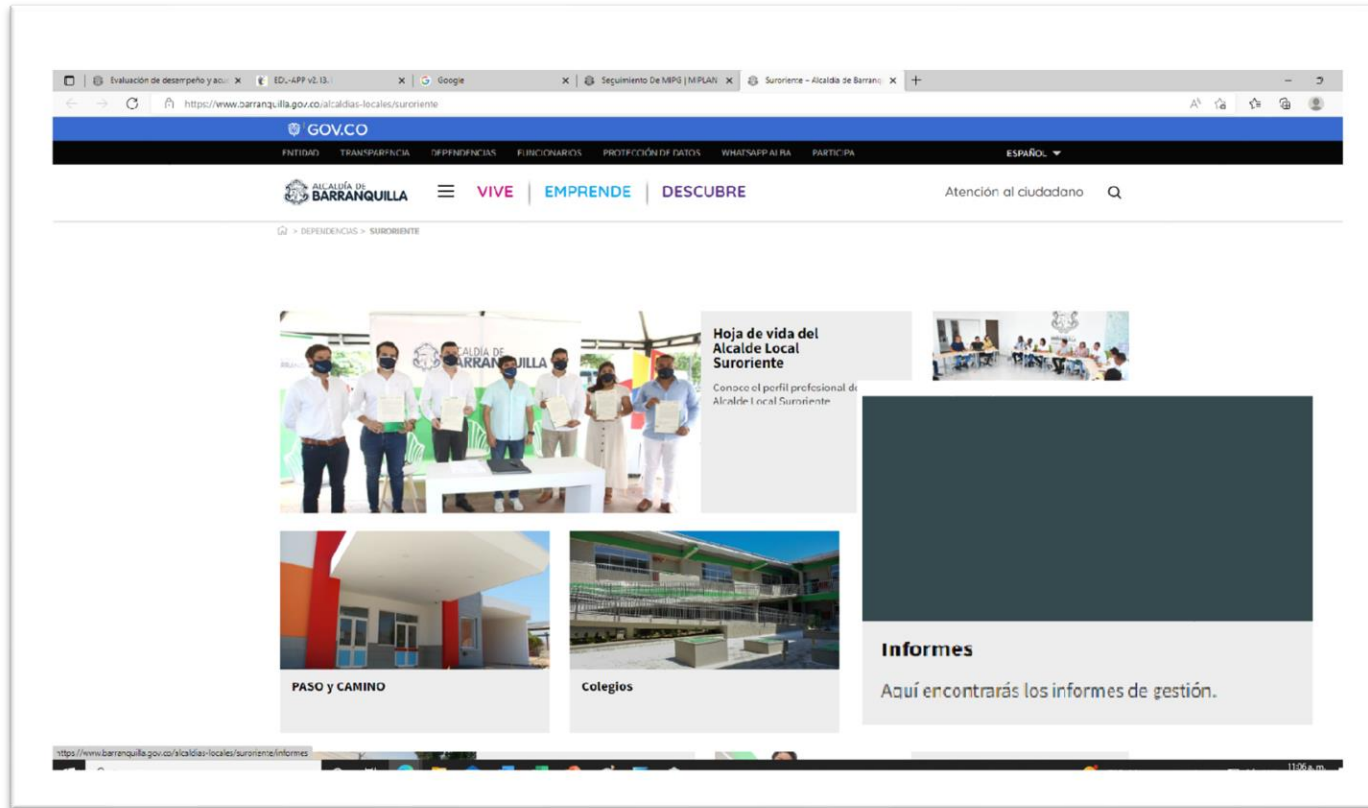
Evaluación de desempeño y acu ×
EDL-APP v2.13. ×
Google ×
Seguimiento De MIPG | MIPLAN ×
Suroriente – Alcaldía de Barranq ×
+

https://www.barranquilla.gov.co/alcaldias-locales/suroriente

GOV.CO

ENTIDAD TRANSPARENCIA DEPENDENCIAS FUNCIONARIOS PROTECCIÓN DE DATOS WHATSAPP ALBA PARTICIPA ESPAÑOL

ALCALDÍA DE BARRANQUILLA VIVE EMPRENDE DESCUBRE Atención al ciudadano

> DEPENDENCIAS > SURORIENTE

ALCALDÍA DE BARRANQUILLA

Hoja de vida del Alcalde Local Suroriente

Conoce el perfil profesional de Alcalde Local Suroriente

PASO y CAMINO

Colegios

Informes

Aquí encontrarás los informes de gestión.

https://www.barranquilla.gov.co/alcaldias-locales/suroriente/informes

11:06 a.m.